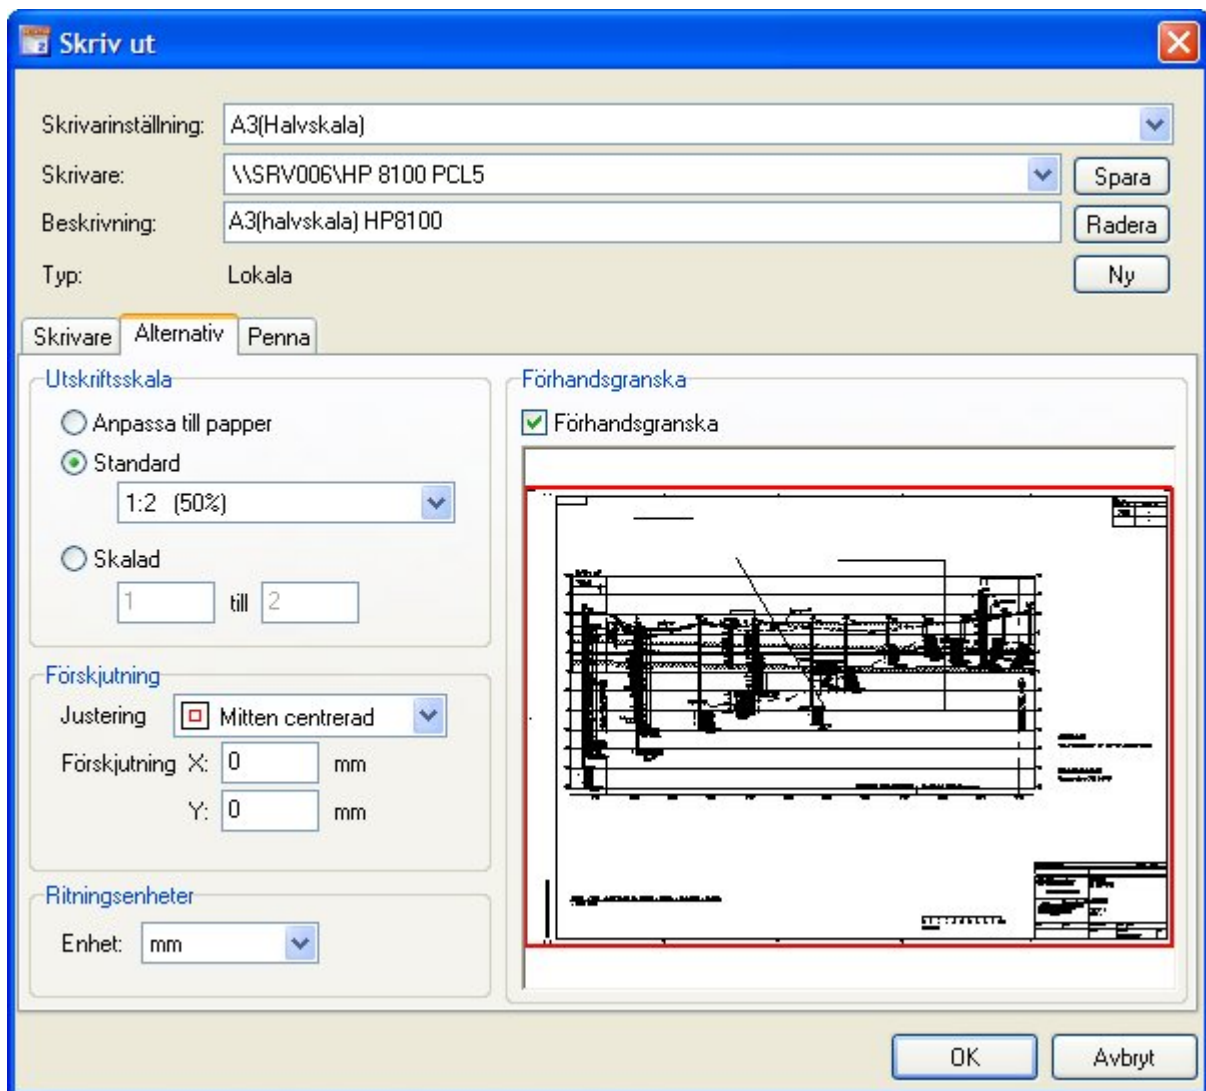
Skriv ut

Skrivarinställning: A3(Halvskala)

Skrivare: \\SRV006\HP 8100 PCL5

Spara

Beskrivning: A3(halvskala) HP8100

Radera

Typ: Lokala

Ny

Skrivare | Alternativ | Penna

Utskriftsskala

Anpassa till papper

Standard

1:2 (50%)

Skalad

1 till 2

Förskjutning

Justering Mitten centrerad

Förskjutning X: 0 mm

Y: 0 mm

Ritningsenheter

Enhet: mm

Förhandsgranska

Förhandsgranska

OK

Avbryt